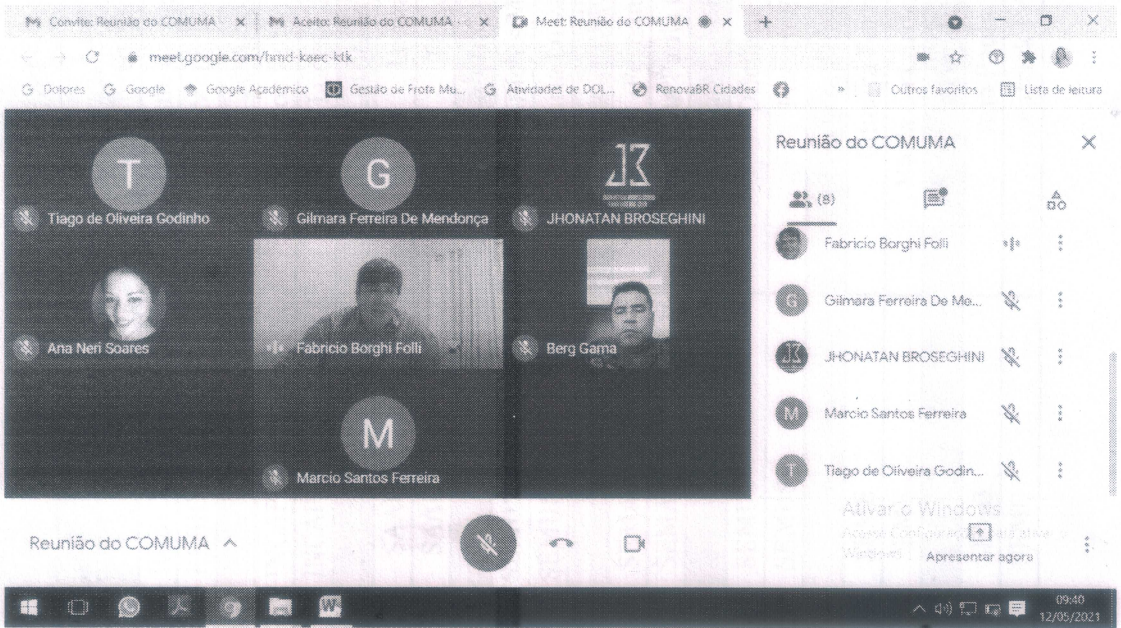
M Convite: Reunião do COMUMA × M Aceito: Reunião do COMUMA × Meet: Reunião do COMUMA × +

meet.google.com/hmd-kaec-ktk

G Dolores G Google Google Acadêmico Gestão de Frota Mu... G Atividades de DOL... RenovaBR Cidades » Outros favoritos Lista de leitura

T
Tiago de Oliveira Godinho

G
Gilmara Ferreira De Mendonça

JHONATAN BROSEGHINI

Ana Neri Soares

Fabricio Borghi Folli

Berg Gama

M
Marcio Santos Ferreira

Reunião do COMUMA

(8)

Fabricio Borghi Folli

Gilmara Ferreira De Me...

JHONATAN BROSEGHINI

Marcio Santos Ferreira

Tiago de Oliveira Godin...

Ativar o Windows
Acesse Configurações para ativar o Windows.

Apresentar agora

Reunião do COMUMA ^

09:40
12/05/2021